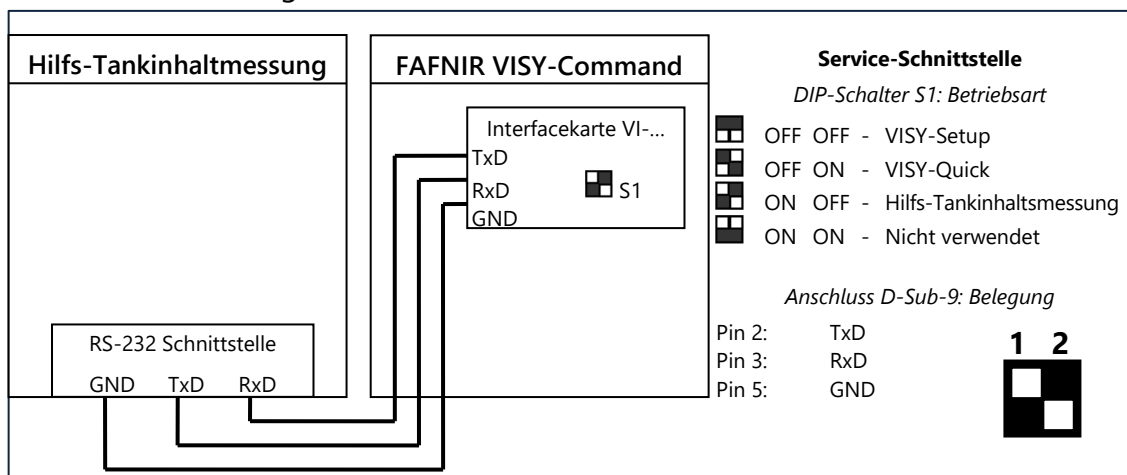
Hilfs-Tankinhaltmessung

RS-232 Schnittstelle
GND TxD RxD

FAFNIR VISY-Command

Interfacekarte VI-...
TxD
RxD
GND
S1

Service-Schnittstelle
DIP-Schalter S1: Betriebsart
OFF OFF - VISY-Setup
OFF ON - VISY-Quick
ON OFF - Hilfs-Tankinhaltsmessung
ON ON - Nicht verwendet

Anschluss D-Sub-9: Belegung
Pin 2: TxD
Pin 3: RxD
Pin 5: GND

1 2